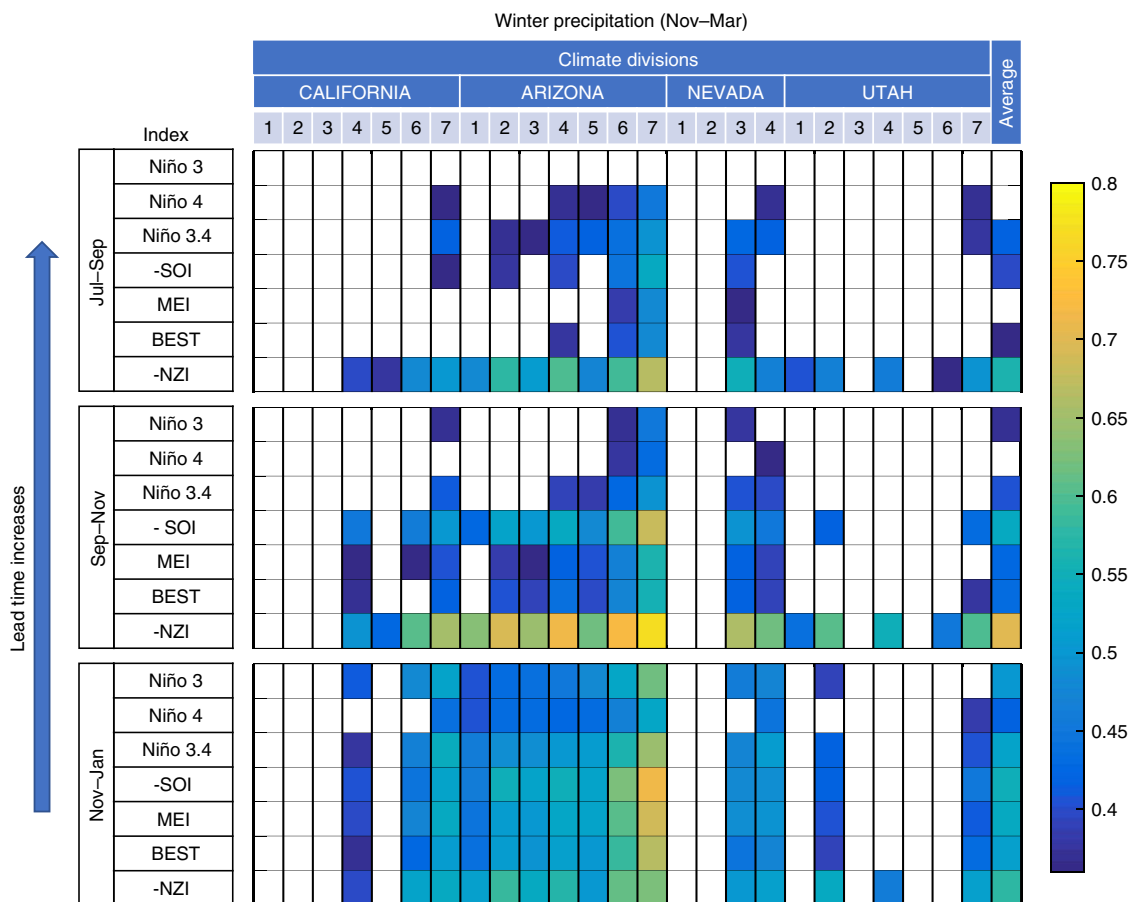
Winter precipitation (Nov–Mar)

Climate divisions

CALIFORNIA ARIZONA NEVADA UTAH

Average

Index

1 2 3 4 5 6 7 1 2 3 4 5 6 7 1 2 3 4 1 2 3 4 5 6 7

Jul–Sep
Niño 3
Niño 4
Niño 3.4
-SOI
MEI
BEST
-NZI

Sep–Nov
Niño 3
Niño 4
Niño 3.4
- SOI
MEI
BEST
-NZI

Nov–Jan
Niño 3
Niño 4
Niño 3.4
-SOI
MEI
BEST
-NZI

Lead time increases

0.8
0.75
0.7
0.65
0.6
0.55
0.5
0.45
0.4